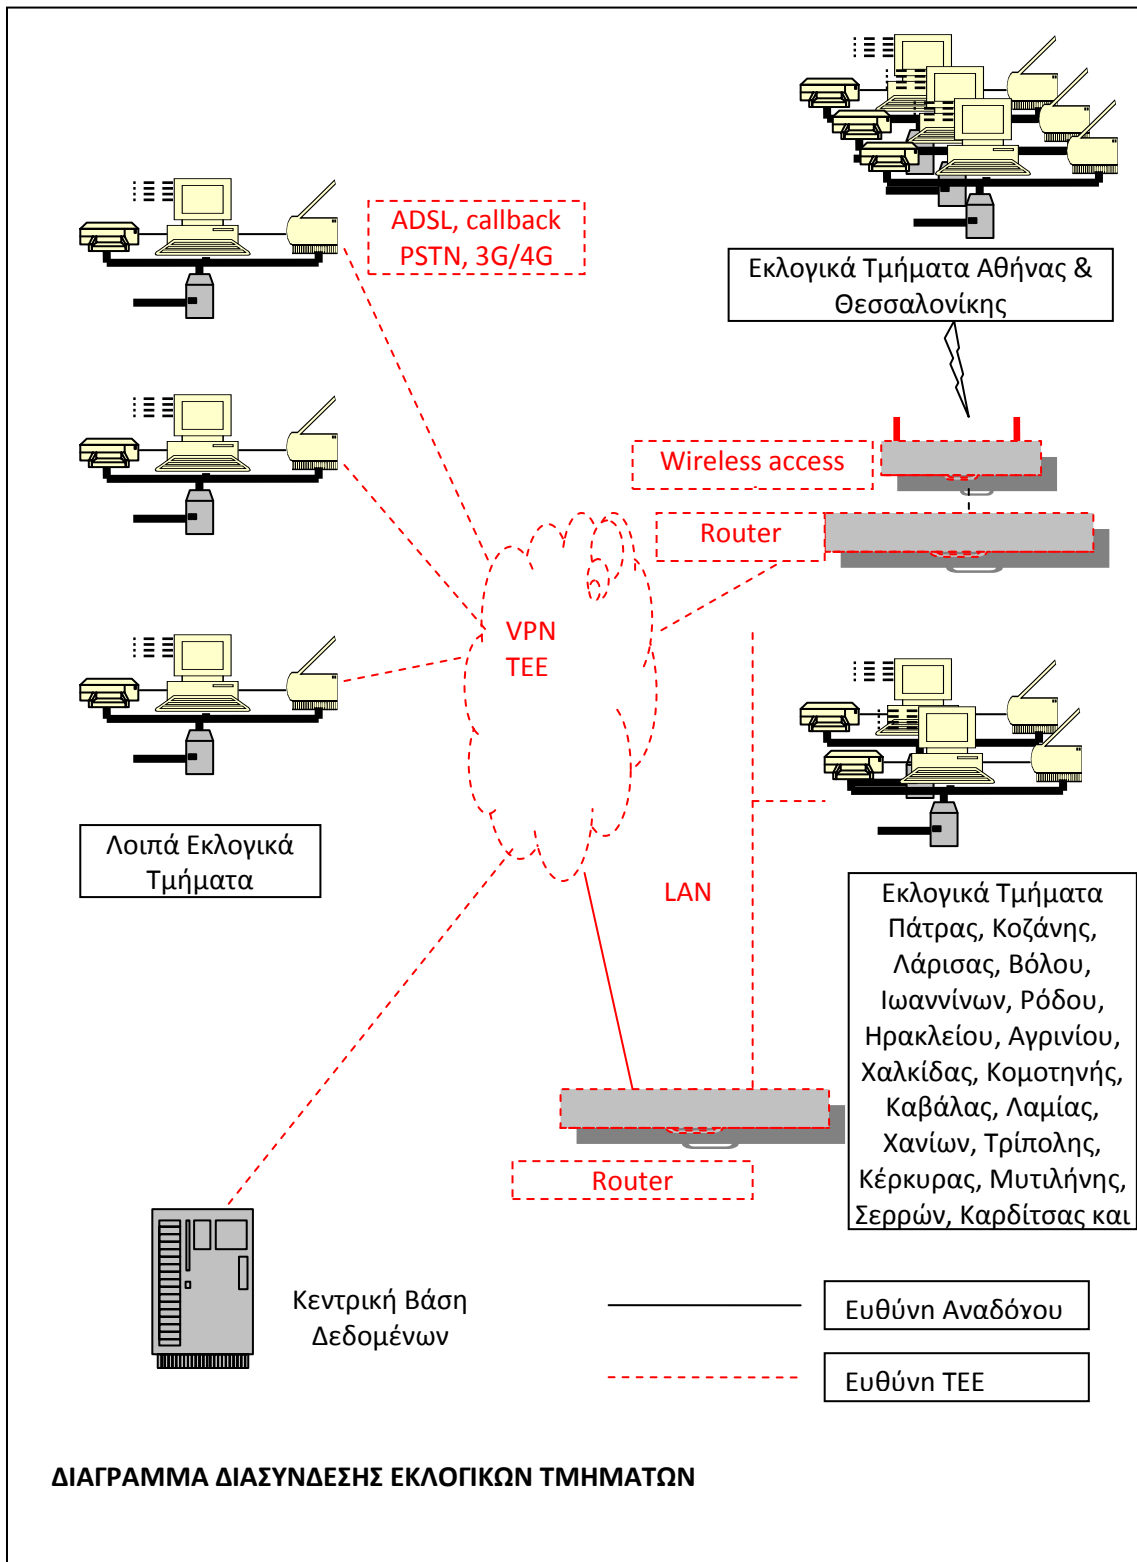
ADSL, callback PSTN, 3G/4G

Εκλογικά Τμήματα Αθήνας & Θεσσαλονίκης

Wireless access

Router

VPN
TEE

LAN

Λοιπά Εκλογικά Τμήματα

Εκλογικά Τμήματα Πάτρας, Κοζάνης, Λάρισας, Βόλου, Ιωαννίνων, Ρόδου, Ηρακλείου, Αγρινίου, Χαλκίδας, Κομοτηνής, Καβάλας, Λαμίας, Χανίων, Τρίπολης, Κέρκυρας, Μυτιλήνης, Σερρών, Καρδίτσας και

Router

Κεντρική Βάση Δεδομένων

Ευθύνη Αναδόχου

Ευθύνη ΤΕΕ

ΔΙΑΓΡΑΜΜΑ ΔΙΑΣΥΝΔΕΣΗΣ ΕΚΛΟΓΙΚΩΝ ΤΜΗΜΑΤΩΝ